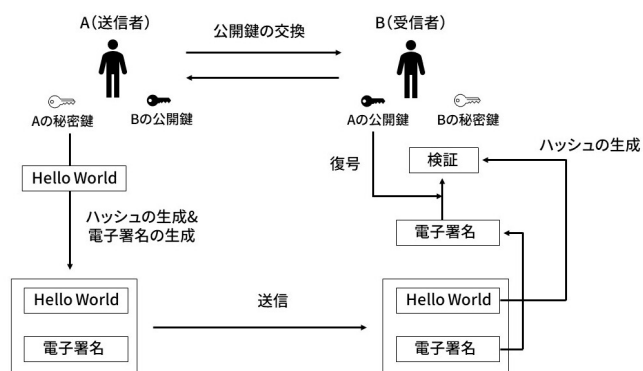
A（送信者）

公開鍵の交換

B（受信者）

Aの秘密鍵

Bの公開鍵

Aの公開鍵

Bの秘密鍵

Hello World

ハッシュの生成&
電子署名の生成

復号

検証

ハッシュの生成

電子署名

Hello World

電子署名

送信

Hello World

電子署名